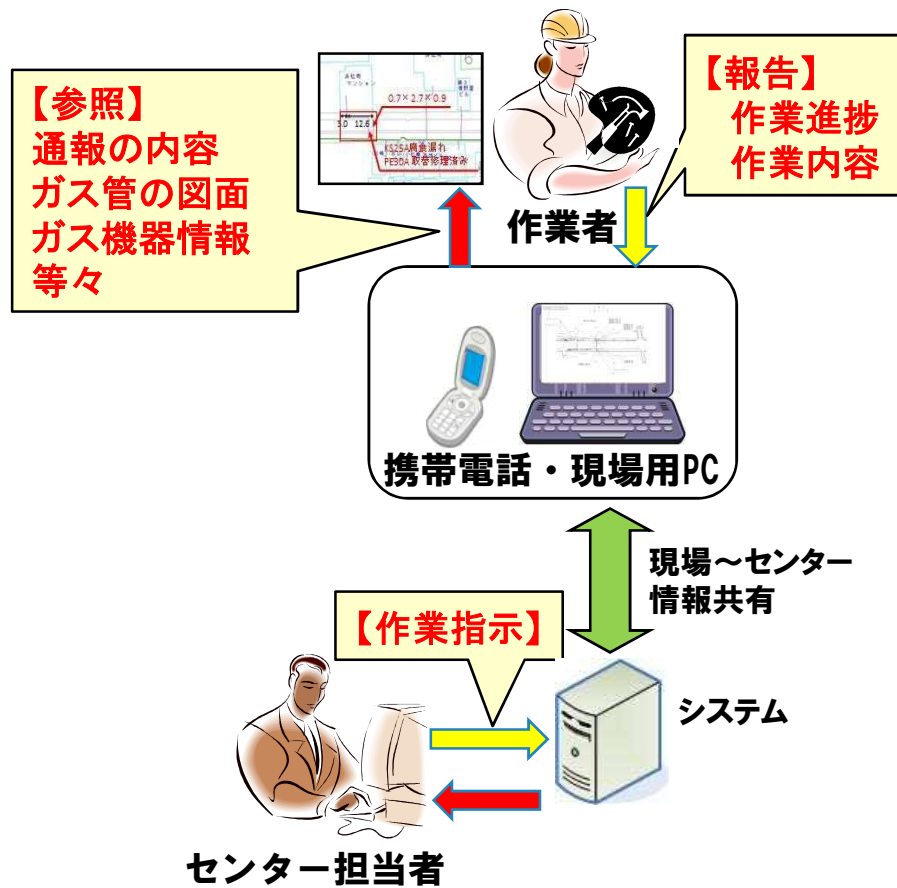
【参照】
通報の内容
ガス管の図面
ガス機器情報
等々

3.0 12.6
0.7×2.7×0.9
KS25A腐食漏れ
PE80A取替修理済み

【報告】
作業進捗
作業内容

作業者

携帯電話・現場用PC

現場～センター
情報共有

【作業指示】

システム

センター担当者